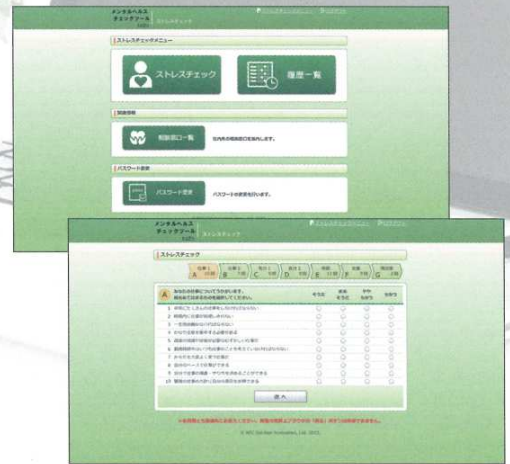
メンタルヘルス
チェックツール
ストレスチェック

ストレスチェックメニュー

ストレスチェック

履歴一覧

相談窓口一覧

相談窓口一覧

パスワード変更

パスワード変更

メンタルヘルス
チェックツール
ストレスチェック

ストレスチェック

A

あなたの仕事についてうかがいます。

そうだ
まあそうだ
ややちがう
ちがう

1 非常にたくさんの仕事をしなければならない
2 時間内に仕事が処理しきれない
3 一生懸命働かなければならない
4 かなり注意を集中する必要がある
5 高度の知識や技術が必要なむずかしい仕事だ
6 勤務時間中はいつも仕事のことを考えていなければならない
7 からだを大変よく使う仕事だ
8 自分のペースで仕事ができる
9 自分で仕事の順番・やり方を決めることができる
10 職場の仕事の方針に自分の意見を反映できる

次へ

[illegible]

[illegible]